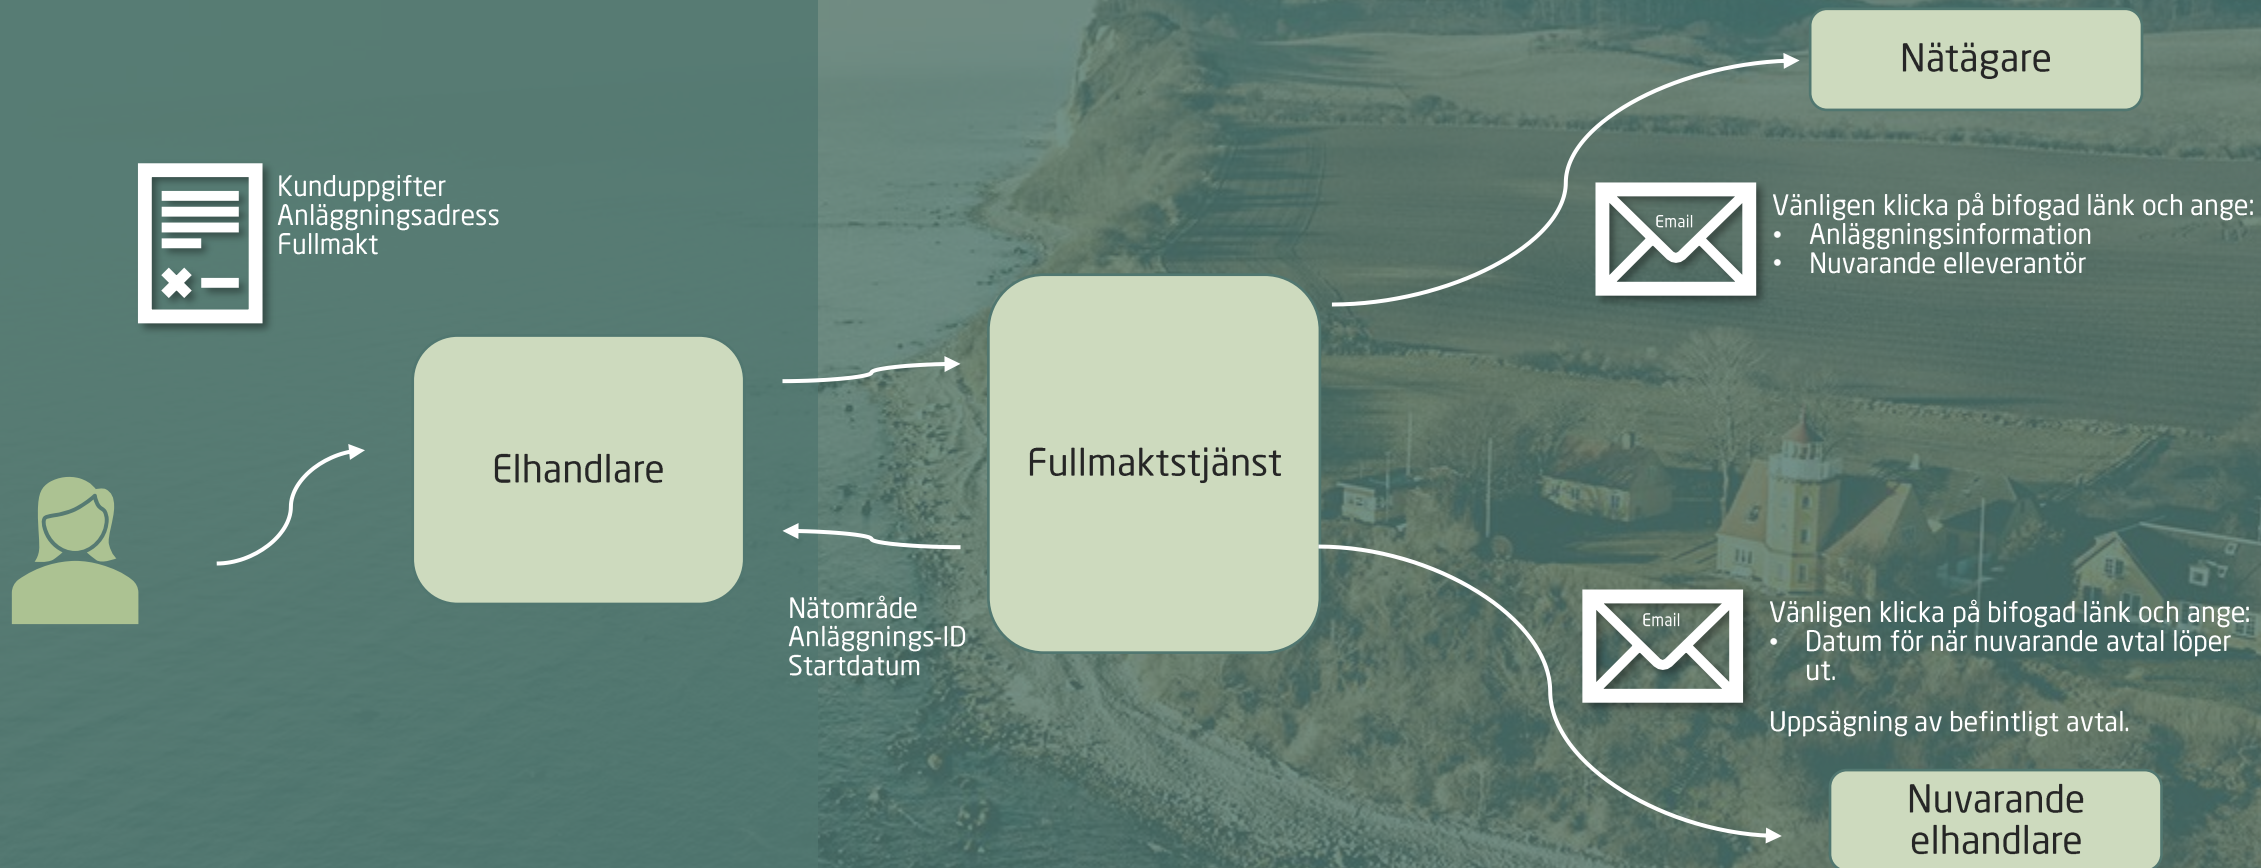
Kunduppgifter
Anläggningsadress
Fullmakt

Elhandlare

Fullmaktstjänst

Nätområde
Anläggnings-ID
Startdatum

Nätägare

Email

Vänligen klicka på bifogad länk och ange:
• Anläggningsinformation
• Nuvarande elleverantör

Email

Vänligen klicka på bifogad länk och ange:
• Datum för när nuvarande avtal löper ut.

Uppsägning av befintligt avtal.

Nuvarande elhandlare